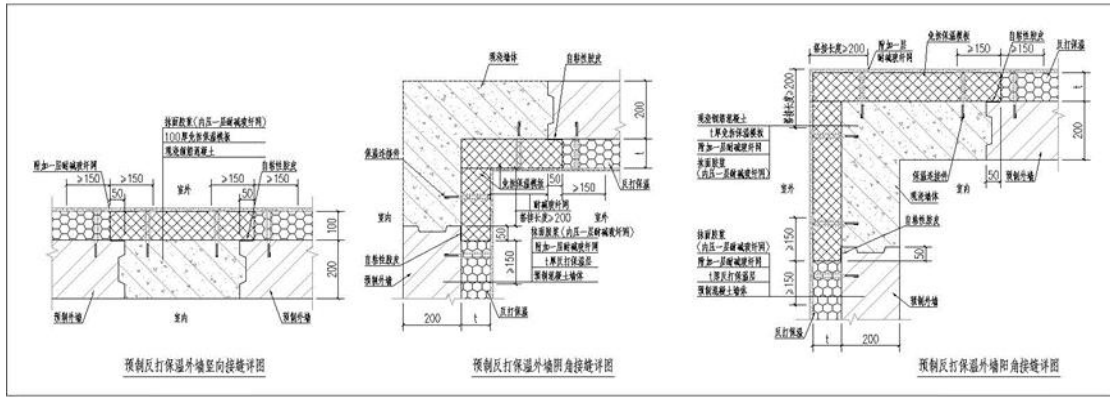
抹面胶浆（内压一层耐碱玻纤网）
100厚免拆保温模板
现浇钢筋混凝土
附加一层耐碱玻纤网
自粘性胶皮
≥150
≥150
≥150
≥150
50
50
室外
100
200
预制外墙
室内
预制外墙
预制反打保温外墙竖向接缝详图

现浇墙体
自粘性胶皮
200
保温连接件
免拆保温模板
50
≥150
反打保温
耐碱玻纤网
搭接长度≥200
室外
室内
50
抹面胶浆（内压一层耐碱玻纤网）
附加一层耐碱玻纤网
t厚反打保温层
自粘性胶皮
≥150
预制混凝土墙体
预制外墙
反打保温
200
t
预制反打保温外墙阴角接缝详图

搭接长度≥200
附加一层耐碱玻纤网
免拆保温模板
≥150
反打保温
搭接长度≥200
现浇钢筋混凝土
t厚免拆保温模板
附加一层耐碱玻纤网
抹面胶浆（内压一层耐碱玻纤网）
200
保温连接件
室内
50
预制外墙
室外
抹面胶浆（内压一层耐碱玻纤网）
自粘性胶皮
附加一层耐碱玻纤网
t厚反打保温层
预制混凝土墙体
≥150
50
≥150
预制外墙
反打保温
t
200
预制反打保温外墙阳角接缝详图